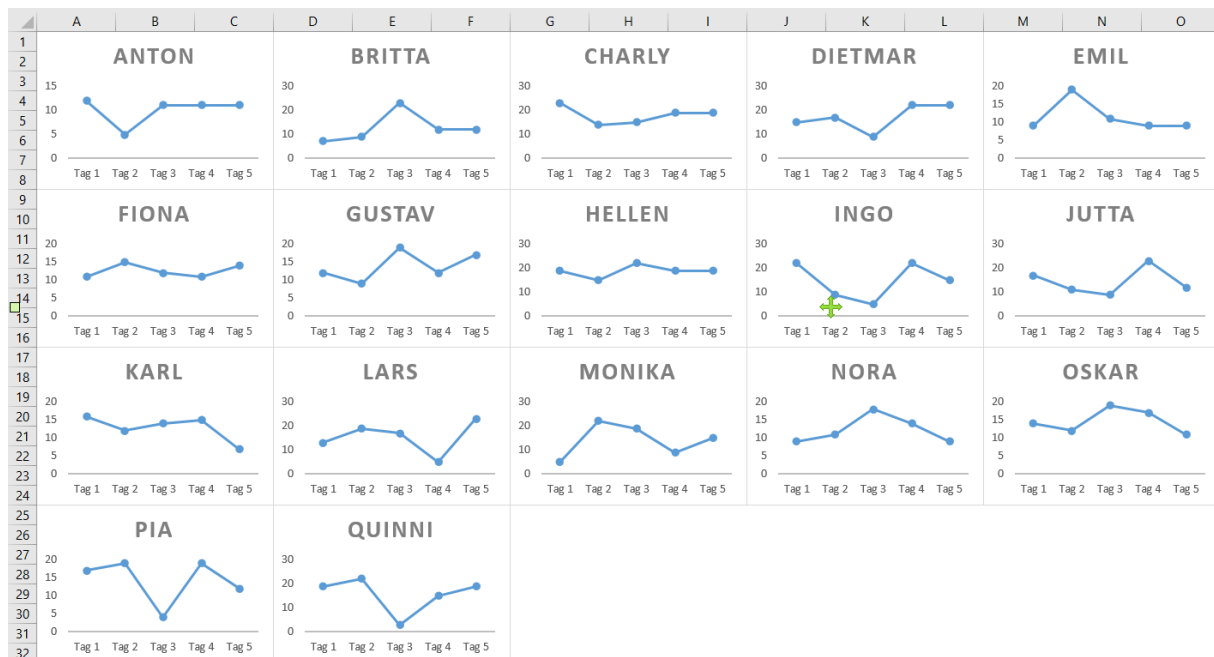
A B C D E F G H I J K L M N O
1 2 3 4 5 6 7 8 9 10 11 12 13 14 15 16 17 18 19 20 21 22 23 24 25 26 27 28 29 30 31 32

ANTON
15
10
5
0
Tag 1 Tag 2 Tag 3 Tag 4 Tag 5

BRITTA
30
20
10
0
Tag 1 Tag 2 Tag 3 Tag 4 Tag 5

CHARLY
30
20
10
0
Tag 1 Tag 2 Tag 3 Tag 4 Tag 5

DIETMAR
30
20
10
0
Tag 1 Tag 2 Tag 3 Tag 4 Tag 5

EMIL
20
15
10
5
0
Tag 1 Tag 2 Tag 3 Tag 4 Tag 5

FIONA
20
15
10
5
0
Tag 1 Tag 2 Tag 3 Tag 4 Tag 5

GUSTAV
20
15
10
5
0
Tag 1 Tag 2 Tag 3 Tag 4 Tag 5

HELLEN
30
20
10
0
Tag 1 Tag 2 Tag 3 Tag 4 Tag 5

INGO
30
20
10
0
Tag 1 Tag 2 Tag 3 Tag 4 Tag 5

JUTTA
30
20
10
0
Tag 1 Tag 2 Tag 3 Tag 4 Tag 5

KARL
20
15
10
5
0
Tag 1 Tag 2 Tag 3 Tag 4 Tag 5

LARS
30
20
10
0
Tag 1 Tag 2 Tag 3 Tag 4 Tag 5

MONIKA
30
20
10
0
Tag 1 Tag 2 Tag 3 Tag 4 Tag 5

NORA
20
15
10
5
0
Tag 1 Tag 2 Tag 3 Tag 4 Tag 5

OSKAR
20
15
10
5
0
Tag 1 Tag 2 Tag 3 Tag 4 Tag 5

PIA
20
15
10
5
0
Tag 1 Tag 2 Tag 3 Tag 4 Tag 5

QUINNI
30
20
10
0
Tag 1 Tag 2 Tag 3 Tag 4 Tag 5